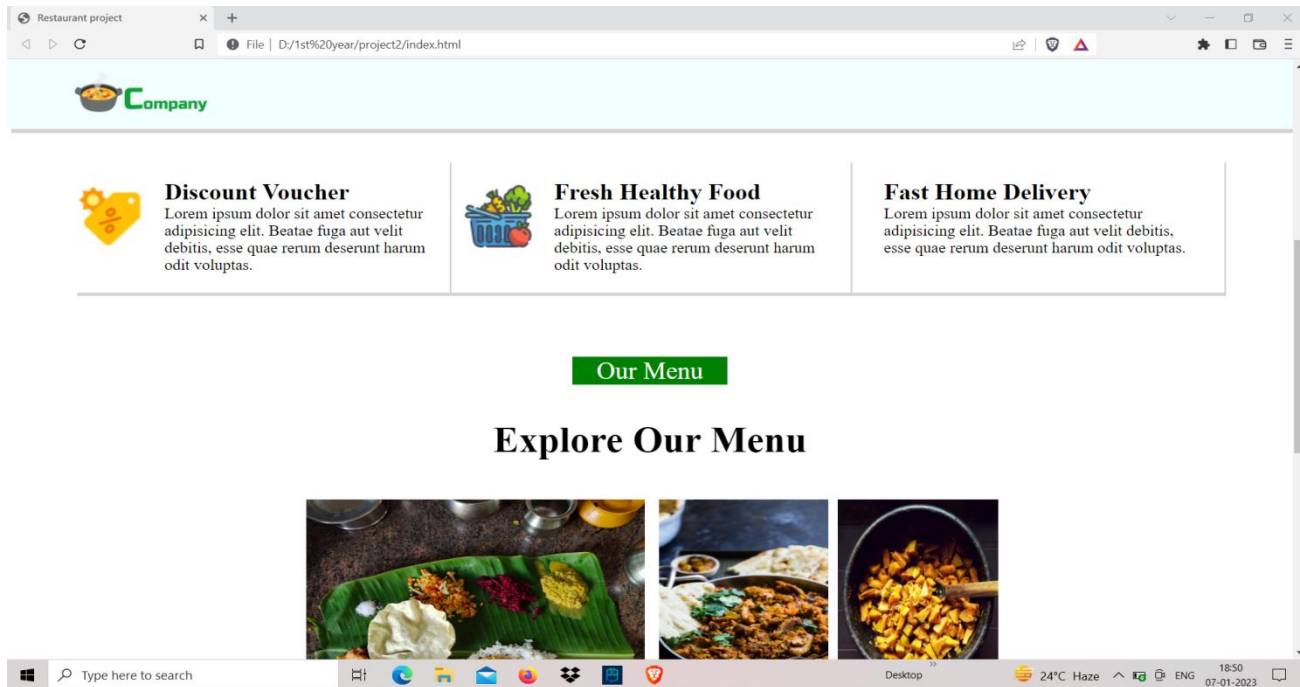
Restaurant project
File | D:/1st%20year/project2/index.html

Company

Discount Voucher
Lorem ipsum dolor sit amet consectetur adipisicing elit. Beatae fuga aut velit debitis, esse quae rerum deserunt harum odit voluptas.

Fresh Healthy Food
Lorem ipsum dolor sit amet consectetur adipisicing elit. Beatae fuga aut velit debitis, esse quae rerum deserunt harum odit voluptas.

Fast Home Delivery
Lorem ipsum dolor sit amet consectetur adipisicing elit. Beatae fuga aut velit debitis, esse quae rerum deserunt harum odit voluptas.

Our Menu

Explore Our Menu

Type here to search
Desktop
24°C Haze
ENG
18:50
07-01-2023